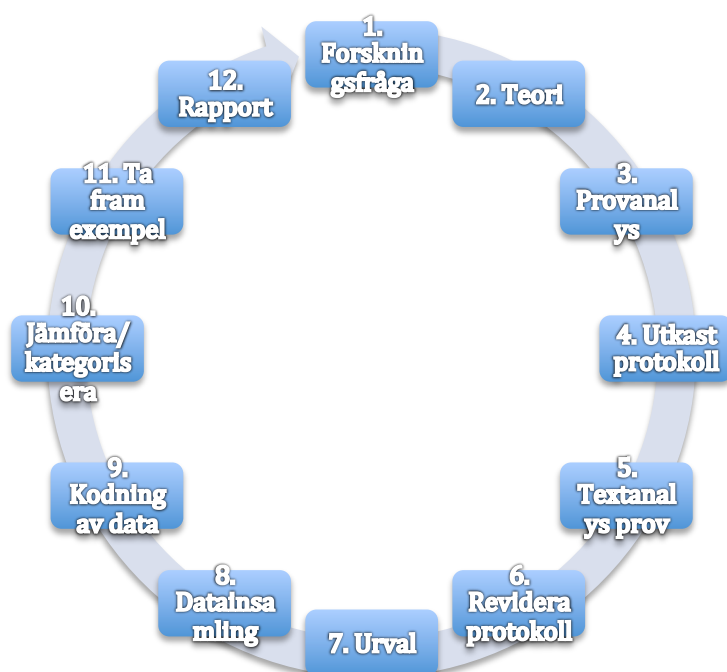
1. Forskningsfråga

2. Teori

3. Provanalys

4. Utkast protokoll

5. Textanalys prov

6. Revidera protokoll

7. Urval

8. Datainsamling

9. Kodning av data

10. Jämföra/kategorisera

11. Ta fram exempel

12. Rapport